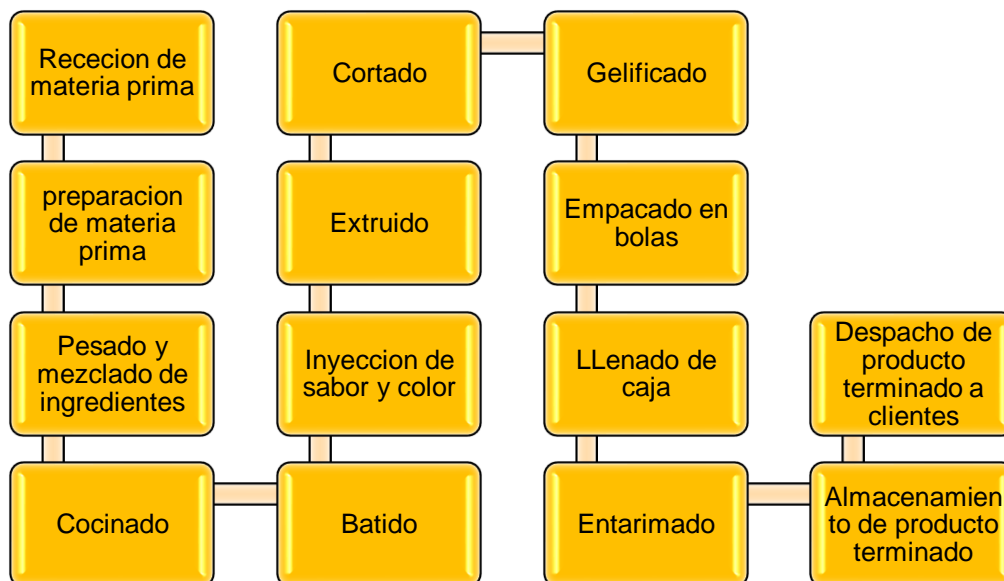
Rececion de materia prima

preparacion de materia prima

Pesado y mezclado de ingredientes

Cocinado

Batido

Inyeccion de sabor y color

Extruido

Cortado

Gelificado

Empacado en bolas

LLenado de caja

Entarimado

Almacenamiento de producto terminado

Despacho de producto terminado a clientes